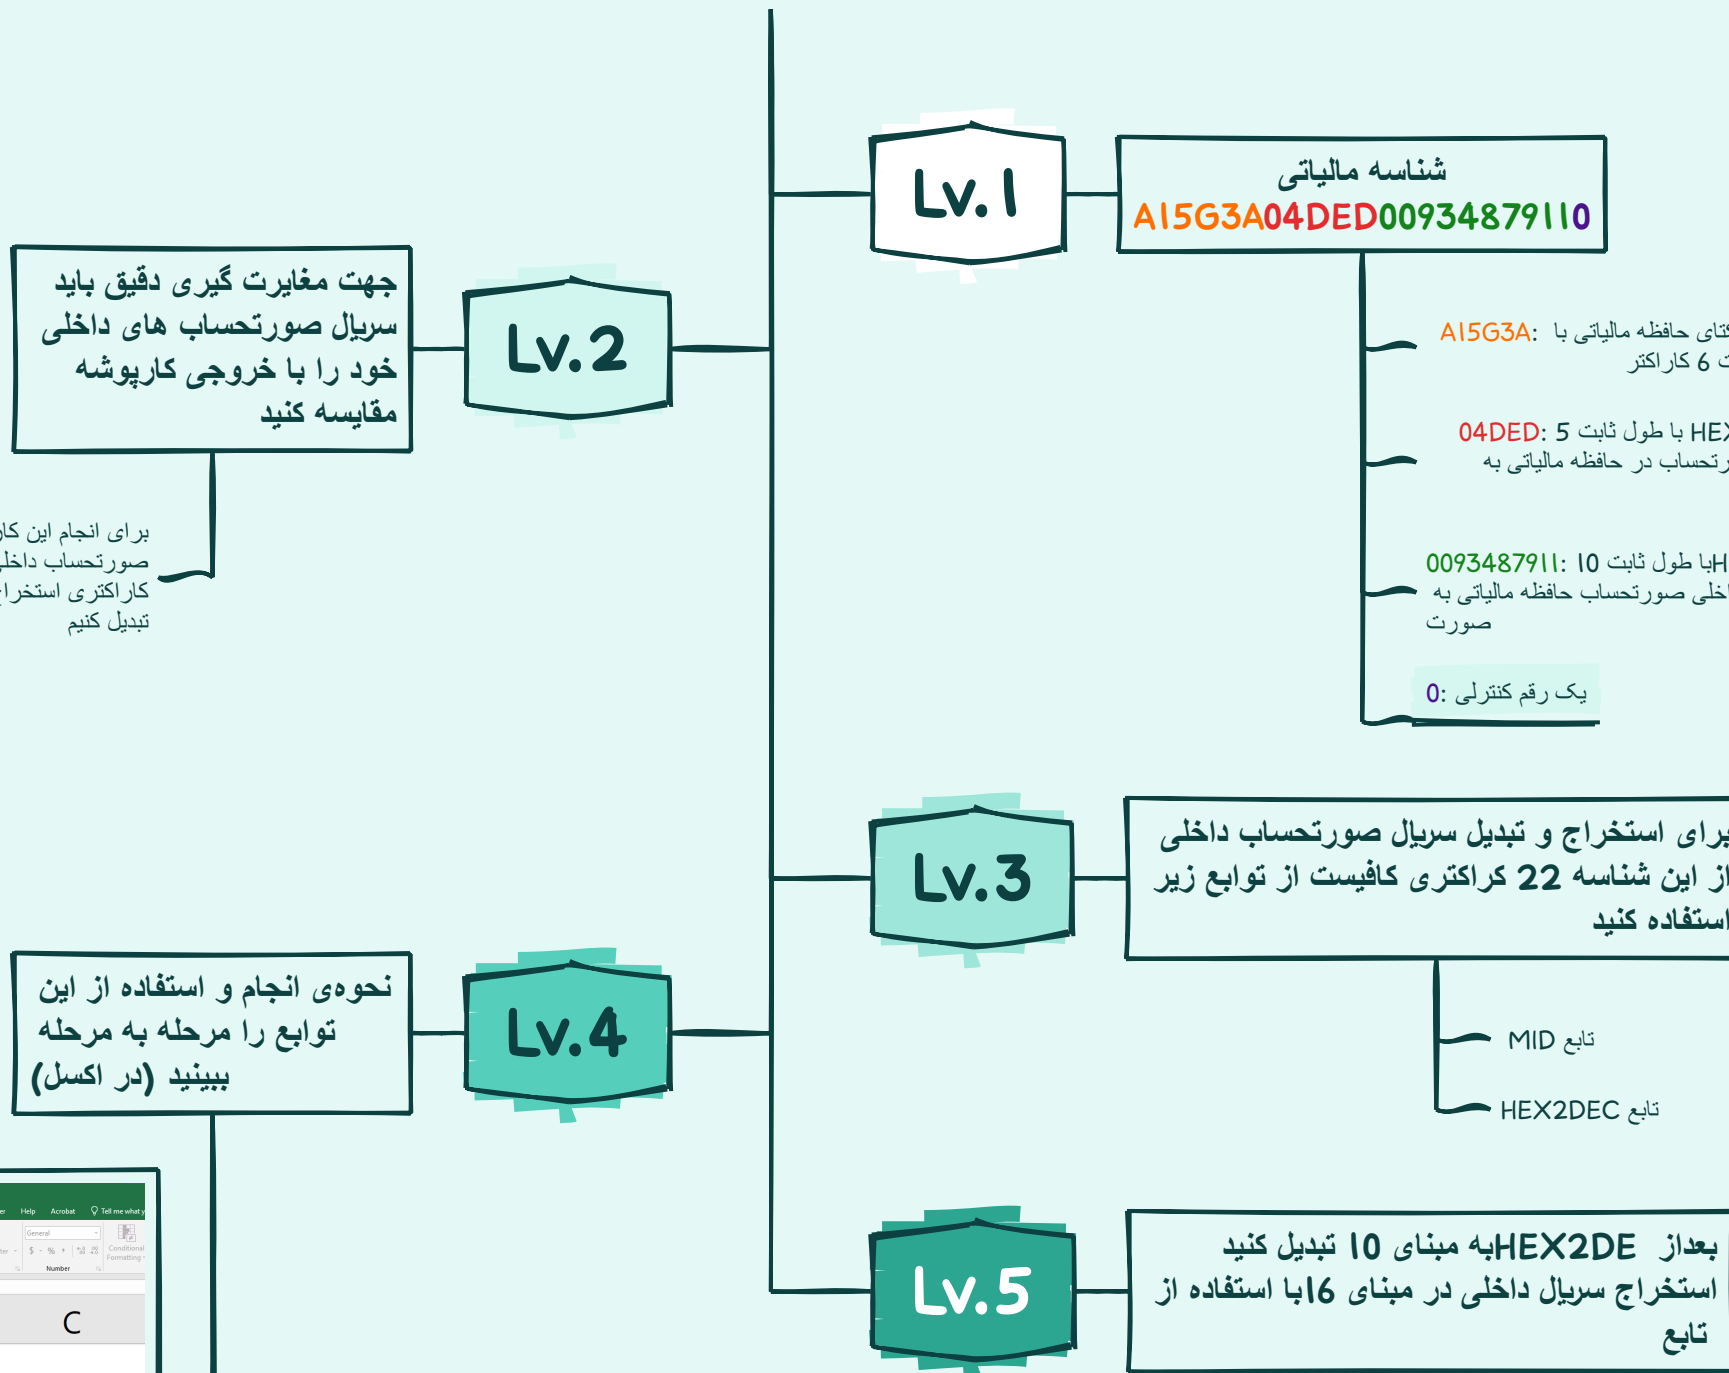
Lv.1

شناسه مالیاتی
A15G3A04DED00934879110

A15G3A: شناسه یکتای حافظه مالیاتی با طول ثابت 6 کاراکتر

04DED: 5 با طول ثابت HEX سریال صورتحساب در حافظه مالیاتی به

0093487911: با طول ثابت 10 Hسریال داخلی صورتحساب حافظه مالیاتی به صورت

0: یک رقم کنترلی

Lv.2

جهت مغایرت گیری دقیق باید سریال صورتحساب های داخلی خود را با خروجی کارپوشه مقایسه کنید

برای انجام این کار صورتحساب داخلی کاراکتری استخراج تبدیل کنیم

Lv.3

برای استخراج و تبدیل سریال صورتحساب داخلی از این شناسه 22 کراکتری کافیست از توابع زیر استفاده کنید

تابع MID

تابع HEX2DEC

Lv.4

نحوه‌ی انجام و استفاده از این توابع را مرحله به مرحله ببینید (در اکسل)

Help Acrobat Tell me what y
General
Conditional Formatting
Number
C

Lv.5

بعداز HEX2DEبه مبنای 10 تبدیل کنید استخراج سریال داخلی در مبنای 16با استفاده از تابع